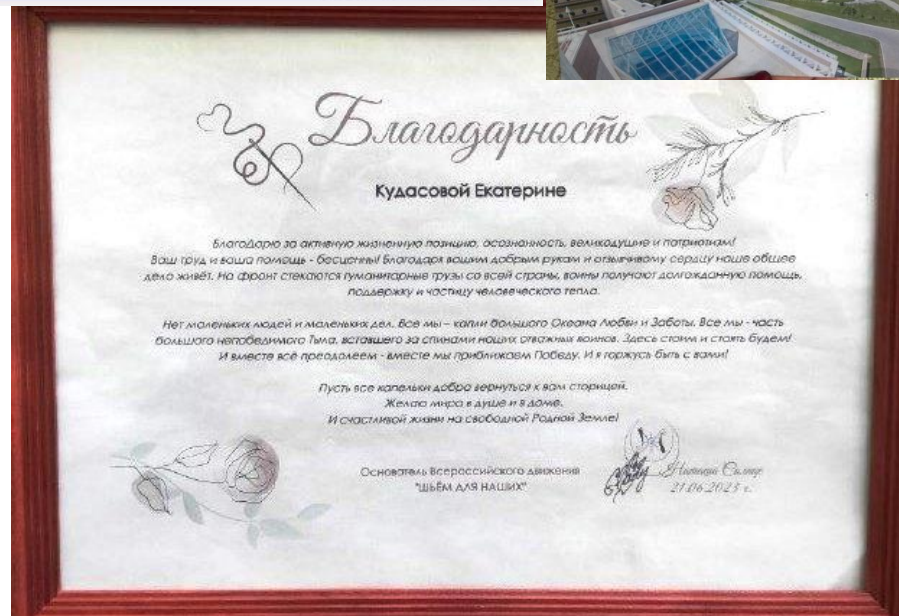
Благодарность

Кудасовой Екатерине

Благодарю за активную жизненную позицию, осознанность, великодушие и патриотизм! Ваш труд и ваша помощь - бесценны! Благодаря вашим добрым рукам и отзывчивому сердцу наше общее дело живёт. На фронт стекаются гуманитарные грузы со всей страны, воины получают долгожданную помощь, поддержку и частицу человеческого тепла.

Нет маленьких людей и маленьких дел. Все мы – капли большого Океана Любви и Заботы. Все мы - часть большого непобедимого Тыла, вставшего за спинами наших отважных воинов. Здесь стоим и стоять будем! И вместе всё преодолеем - вместе мы приближаем Победу. И я горжусь быть с вами!

Пусть все капельки добра вернуться к вам сторицей.
Желаю мира в душе и в доме.
И счастливой жизни на свободной Родной Земле!

Основатель Всероссийского движения "ШЬЁМ ДЛЯ НАШИХ"

Наталья Ситнер
21.06.2023 г.